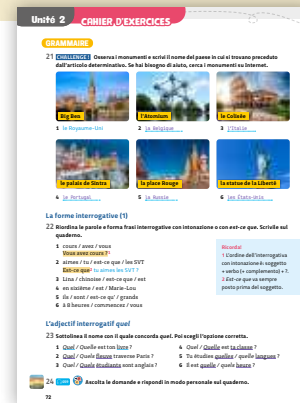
Unité 2 CAHIER D'EXERCICES

GRAMMAIRE

21 CHALLENGE! Osserva i monumenti e scrivi il nome del paese in cui si trovano preceduto dall'articolo determinativo. Se hai bisogno di aiuto, cerca i monumenti su Internet.

Big Ben
1 le Royaume-Uni

l'Atomium
2 la Belgique

le Colisée
3 l'Italie

le palais de Sintra
4 le Portugal

la place Rouge
5 la Russie

la statue de la Liberté
6 les États-Unis

La forme interrogative (1)

22 Riordina le parole e forma frasi interrogative con intonazione o con est-ce que. Scrivile sul quaderno.

1 cours / avez / vous
Vous avez cours ?
2 aimez / tu / est-ce que / les SVT
Est-ce que tu aimes les SVT ?
3 Lina / chinoise / est-ce que / est
4 en sixième / est / Marie-Lou
5 ils / sont / est-ce qu' / grands
6 à 8 heures / commences / vous

Ricorda!
L'ordine dell'interrogativa con intonazione è: soggetto + verbo (+ complemento) + ?.
Il Est-ce que va sempre posto prima del soggetto.

L'adjectif interrogatif quel

23 Sottolinea il nome con il quale concorda quel. Poi scegli l'opzione corretta.

1 Quel / Quelle est ton livre ?
2 Quel / Quelle Baune traverse Paris ?
3 Quel / Quelle étudiants sont anglais ?
4 Quel / Quelle est ta classe ?
5 Tu étudies quelle / quelle langues ?
6 Il est quelle / quelle heure ?

24 Ascolta le domande e rispondi in modo personale sul quaderno.

72